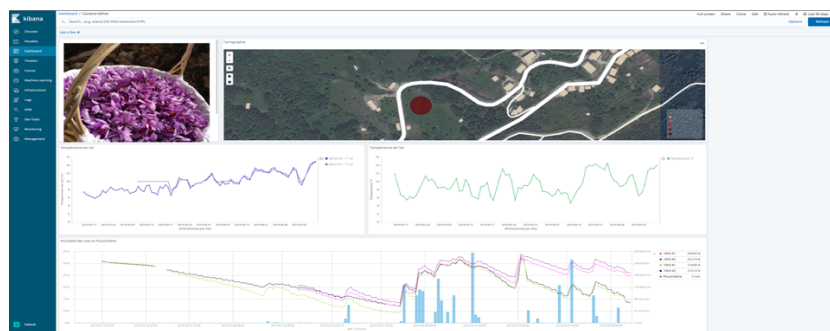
kibana

Dashboard / Safran

Discover
Visualize
Dashboard
Timelion
Canvas
Machine Learning
Infrastructure
Logs
APM
Dev Tools
Monitoring
Management

Default

Full screen Share Clone Edit Auto-refresh Last 90 days

Options Refresh

Add a filter +

Cartographie

Température du sol

Température de l'air

Humidité des sols et Pluviométrie

Pluviométrie